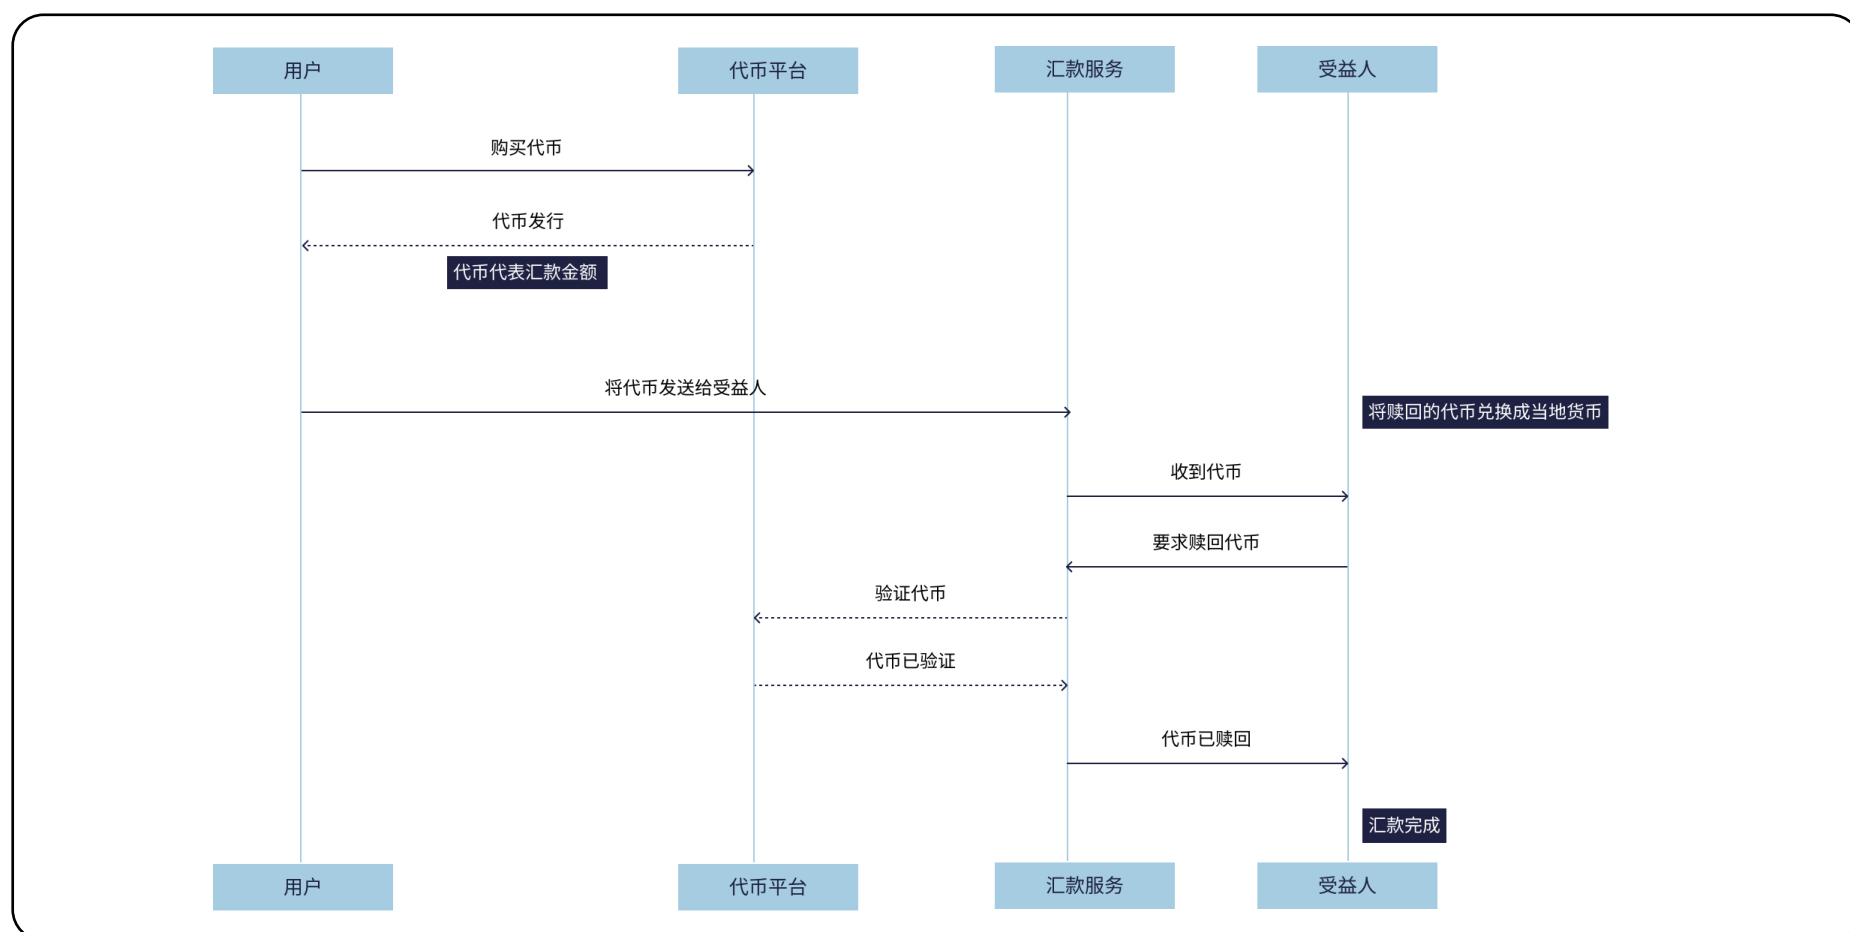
用户

代币平台

汇款服务

受益人

购买代币

代币发行

代币代表汇款金额

将代币发送给受益人

将赎回的代币兑换成当地货币

收到代币

要求赎回代币

验证代币

代币已验证

代币已赎回

汇款完成

用户

代币平台

汇款服务

受益人